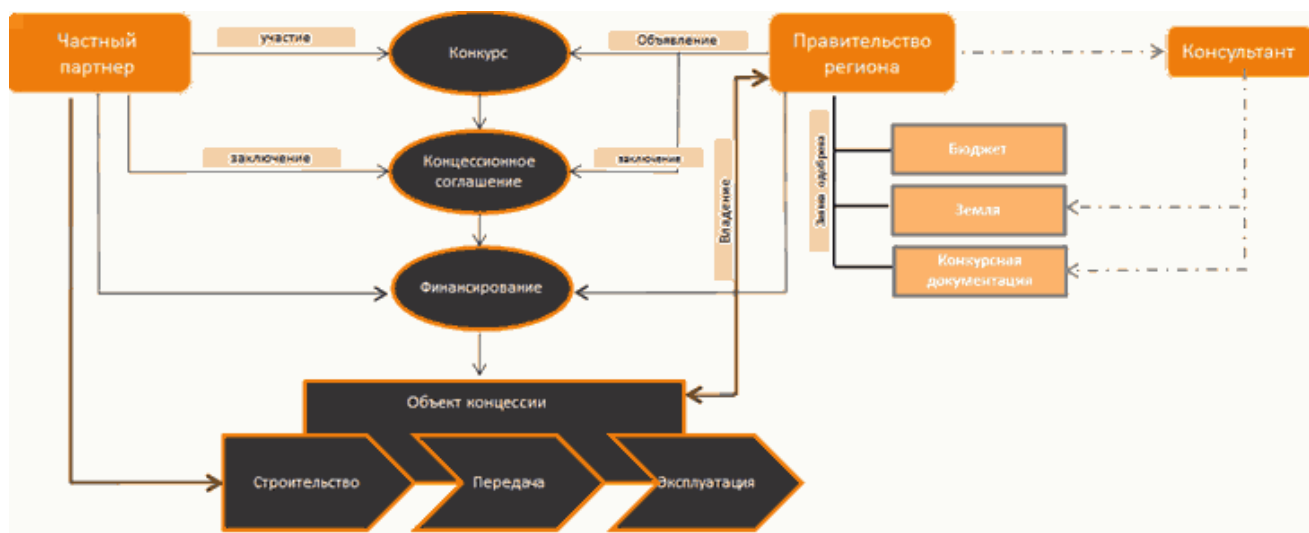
Частный партнер

участие

Конкурс

Объявление

Правительство региона

Консультант

заключение

Концессионное соглашение

заключение

Владение

Заявка одобрена

Бюджет

Земля

Конкурсная документация

Финансирование

Объект концессии

Строительство

Передача

Эксплуатация